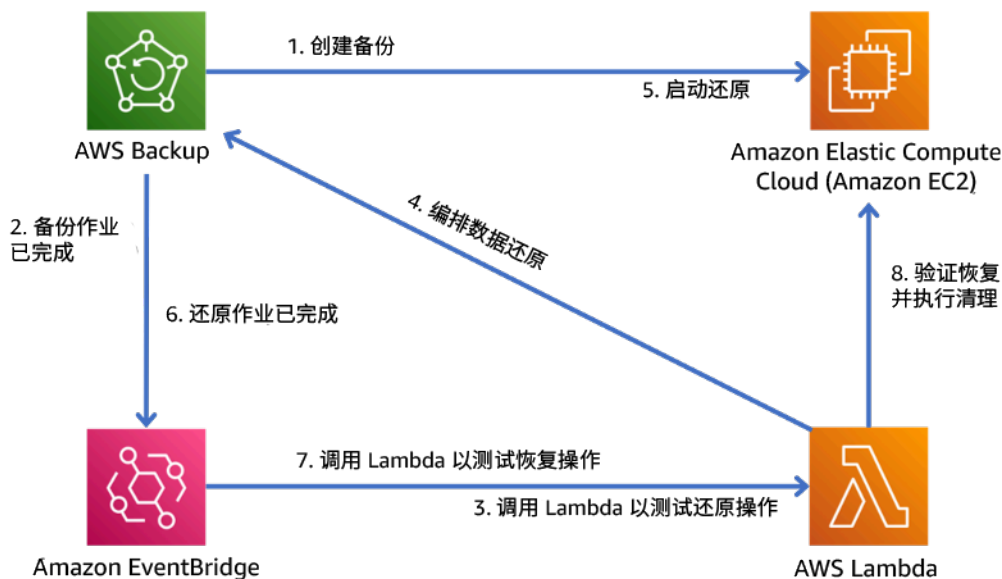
AWS Backup

1. 创建备份

5. 启动还原

Amazon Elastic Compute Cloud (Amazon EC2)

2. 备份作业已完成

4. 编排数据还原

8. 验证恢复并执行清理

6. 还原作业已完成

7. 调用 Lambda 以测试恢复操作

3. 调用 Lambda 以测试还原操作

Amazon EventBridge

AWS Lambda